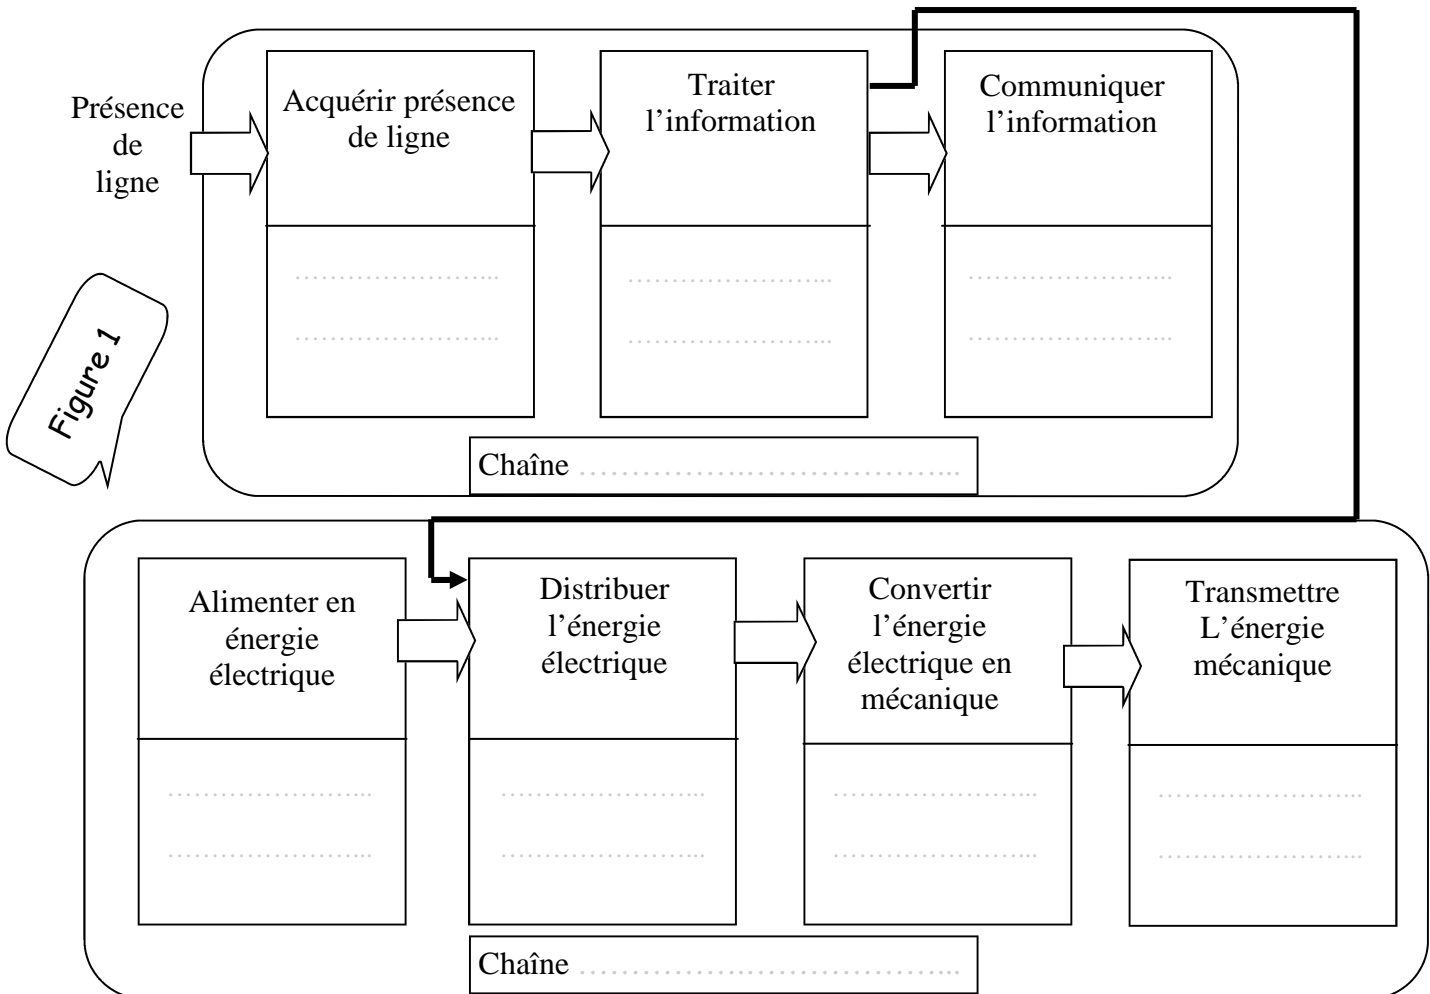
Présence de ligne

Acquérir présence de ligne

……………………

……………………

Traiter l'information

……………………

……………………

Communiquer l'information

……………………

……………………

Figure 1

Chaîne ……………………………………

Alimenter en énergie électrique

……………………

……………………

Distribuer l'énergie électrique

……………………

……………………

Convertir l'énergie électrique en mécanique

……………………

……………………

Transmettre L'énergie mécanique

……………………

……………………

Chaîne ……………………………………